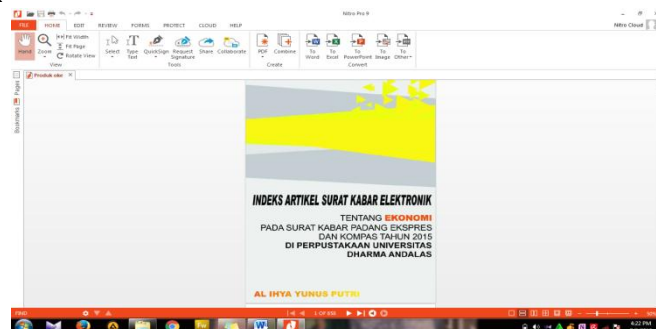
Nitro Pro 9

FILE HOME EDIT REVIEW FORMS PROTECT CLOUD HELP

Nitro Cloud

Hand Zoom Fit Width Fit Page Rotate View

View

Select Type Text QuickSign Request Signature Share Collaborate

Tools

PDF Combine

Create

To Word To Excel To PowerPoint To Image To Other

Convert

Pages

Bookmarks

Produk olor

INDEKS ARTIKEL SURAT KABAR ELEKTRONIK

TENTANG EKONOMI
PADA SURAT KABAR PADANG EKSPRES
DAN KOMPAS TAHUN 2015
DI PERPUSTAKAAN UNIVERSITAS
DHARMA ANDALAS

AL IHYA YUNUS PUTRI

FIND

1 OF 108

4:22 PM